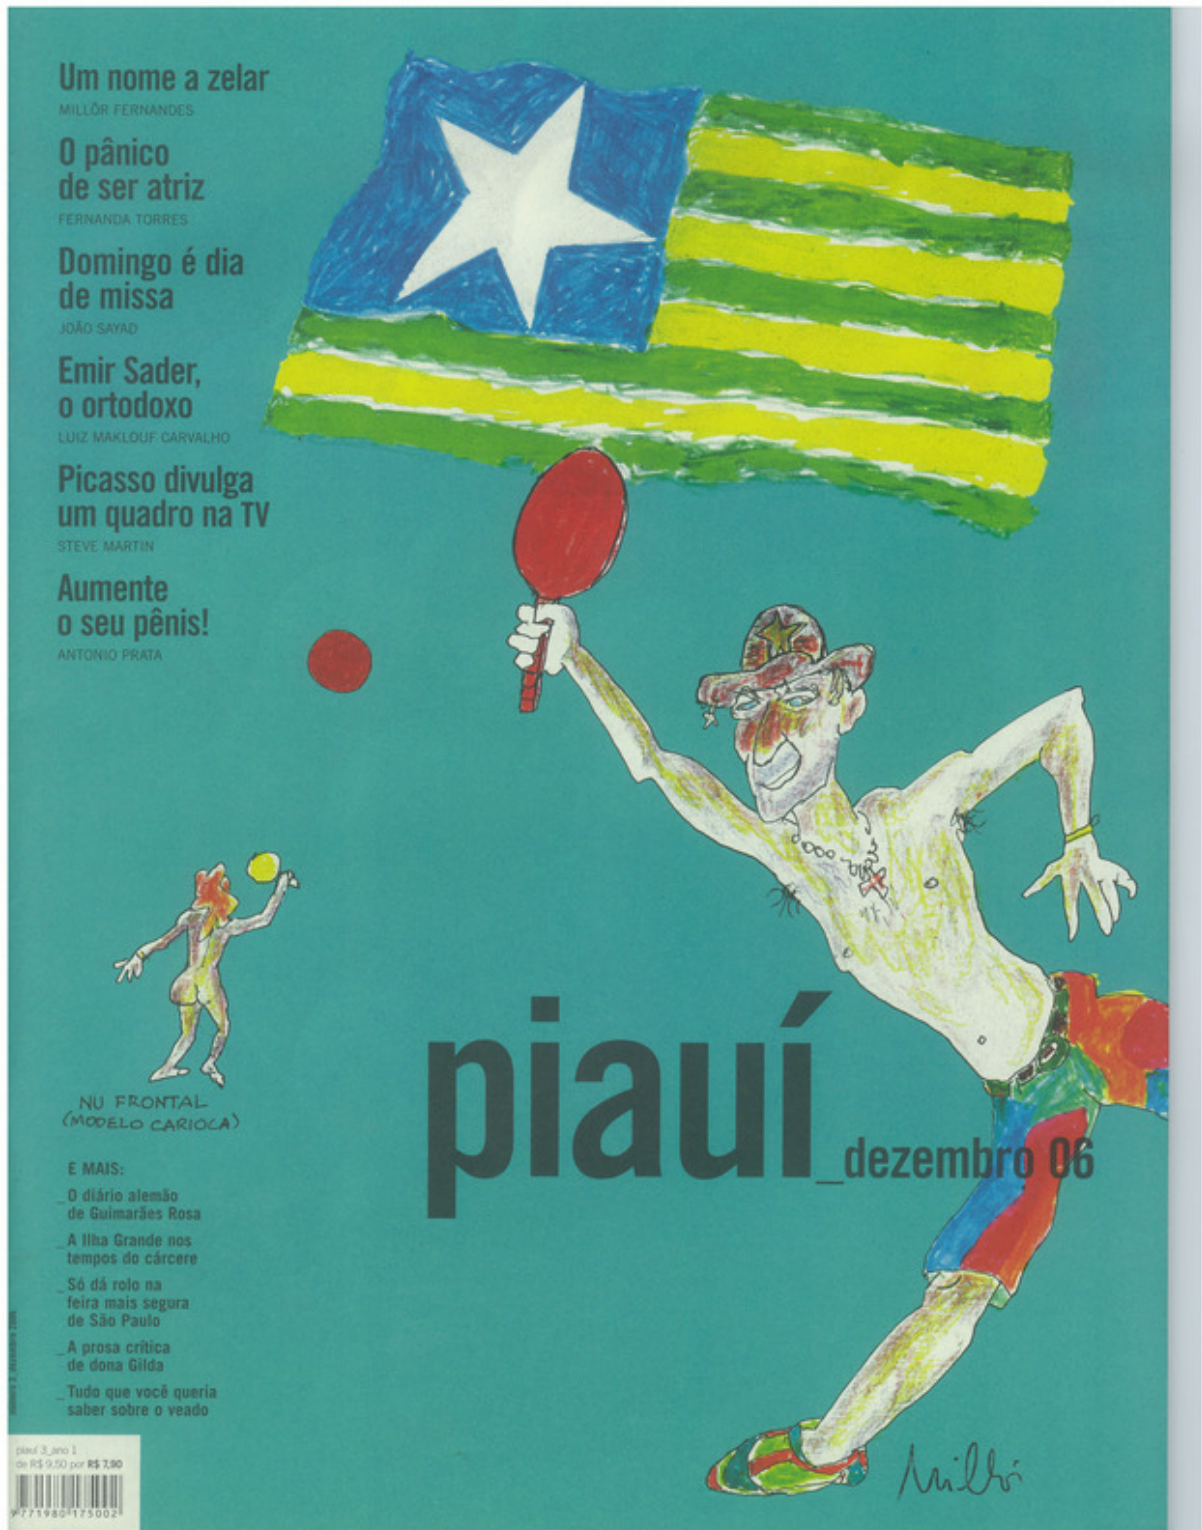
Um nome a zelar
MILLÔR FERNANDES

O pânico de ser atriz
FERNANDA TORRES

Domingo é dia de missa
JOÃO SAYAD

Emir Sader, o ortodoxo
LUIZ MAKLOUF CARVALHO

Picasso divulga um quadro na TV
STEVE MARTIN

Aumente o seu pênis!
ANTONIO PRATA

NU FRONTAL (MODELO CARIOCA)

piauí_dezembro 06

E MAIS:
_O diário alemão de Guimarães Rosa
_A Ilha Grande nos tempos do cárcere
_Só dá rolo na feira mais segura de São Paulo
_A prosa crítica de dona Gilda
_Tudo que você queria saber sobre o veado

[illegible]

piauí 3_ano 1
de R$ 9,50 por R$ 7,90

9 771980 175002

Millôr